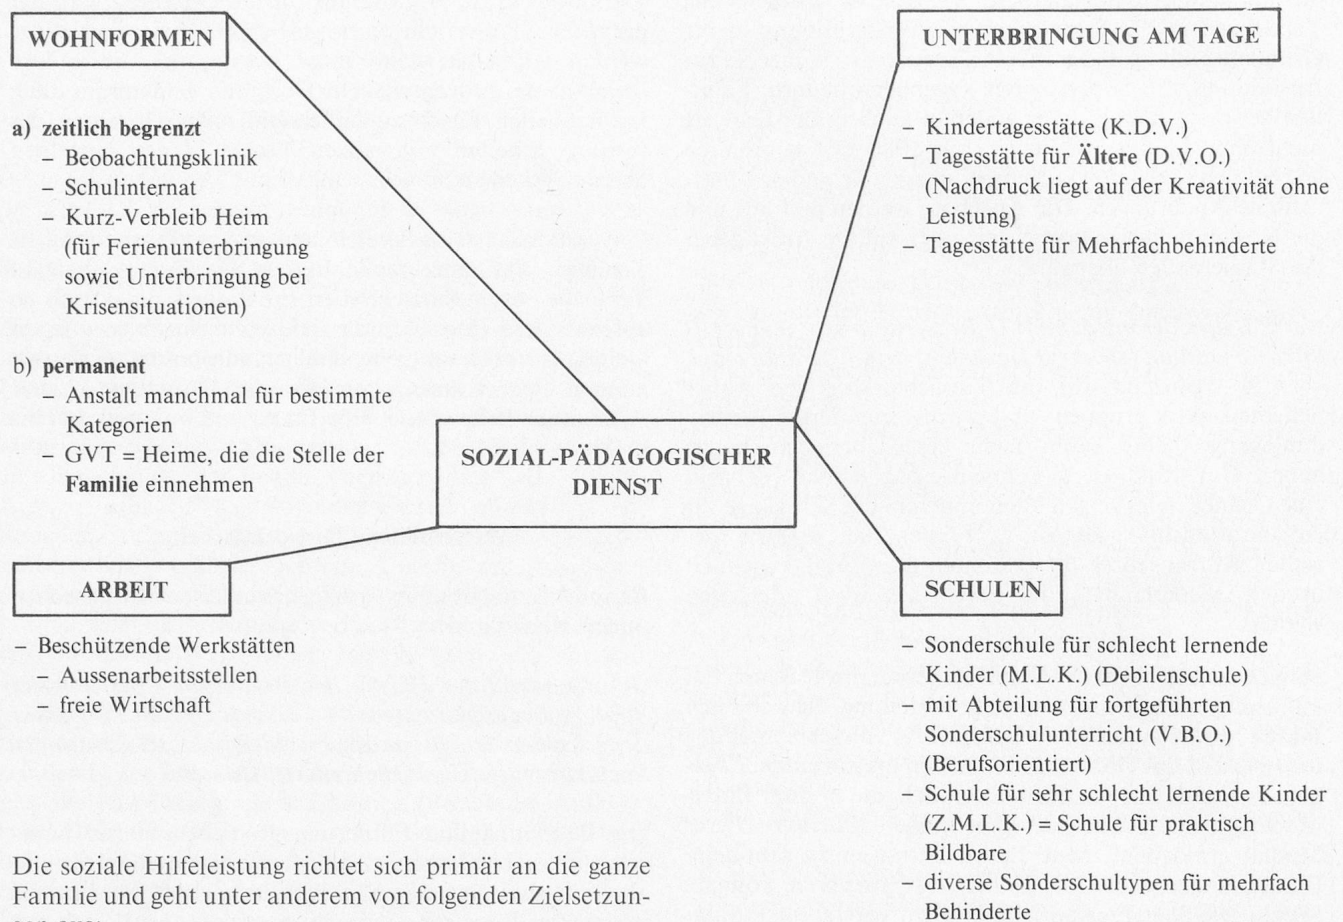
WOHNFORMEN

a) zeitlich begrenzt
– Beobachtungsklinik
– Schulinternat
– Kurz-Verbleib Heim (für Ferienunterbringung sowie Unterbringung bei Krisensituationen)

b) permanent
– Anstalt manchmal für bestimmte Kategorien
– GVT = Heime, die die Stelle der Familie einnehmen

UNTERBRINGUNG AM TAGE

– Kindertagesstätte (K.D.V.)
– Tagesstätte für Ältere (D.V.O.) (Nachdruck liegt auf der Kreativität ohne Leistung)
– Tagesstätte für Mehrfachbehinderte

SOZIAL-PÄDAGOGISCHER DIENST

ARBEIT

– Beschützende Werkstätten
– Aussenarbeitsstellen
– freie Wirtschaft

SCHULEN

– Sonderschule für schlecht lernende Kinder (M.L.K.) (Debilenschule)
– mit Abteilung für fortgeführten Sonderschulunterricht (V.B.O.) (Berufsorientiert)
– Schule für sehr schlecht lernende Kinder (Z.M.L.K.) = Schule für praktisch Bildbare
– diverse Sonderschultypen für mehrfach Behinderte

Die soziale Hilfeleistung richtet sich primär an die ganze Familie und geht unter anderem von folgenden Zielsetzungen aus: